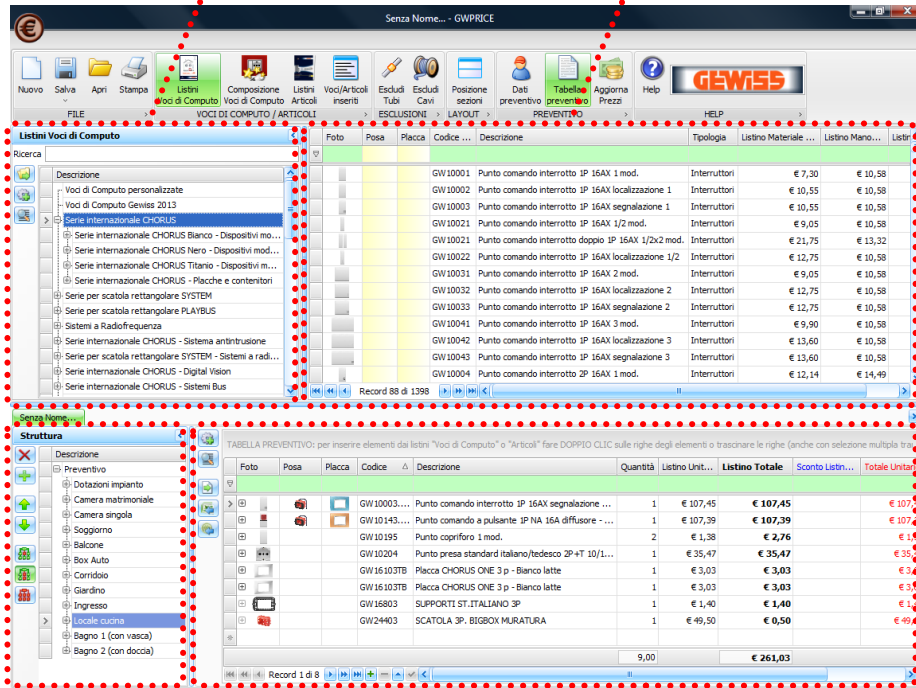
Senza Nome... - GWPRICE

Nuovo | Salva | Apri | Stampa | Listini Voci di Computo | Composizione Voci di Computo | Listini Articoli | Voci/Articoli inseriti | Escludi Tubi | Escludi Cavi | Posizione sezioni | Dati preventivo | Tabella preventivo | Aggiorna Prezzi | Help
FILE | VOCI DI COMPUTO / ARTICOLI | ESCLUSIONI | LAYOUT | PREVENTIVO | HELP

GEWISS

Listini Voci di Computo
Ricerca

Descrizione
Voci di Computo personalizzate
Voci di Computo Gewiss 2013
Serie internazionale CHORUS
Serie internazionale CHORUS Bianco - Dispositivi mo...
Serie internazionale CHORUS Nero - Dispositivi mod...
Serie internazionale CHORUS Titanio - Dispositivi m...
Serie internazionale CHORUS - Placche e contenitori
Serie per scatola rettangolare SYSTEM
Serie per scatola rettangolare PLAYBUS
Sistemi a Radiofrequenza
Serie internazionale CHORUS - Sistema antintrusione
Serie per scatola rettangolare SYSTEM - Sistemi a radi...
Serie internazionale CHORUS - Digital Vision
Serie internazionale CHORUS - Sistemi Bus

| Foto | Posa | Placca | Codice ... | Descrizione | Tipologia | Listino Materiale ... | Listino Mano... |
|---|---|---|---|---|---|---|---|
| | | | GW10001 | Punto comando interrotto 1P 16AX 1 mod. | Interruttori | € 7,30 | € 10,58 |
| | | | GW10001 | Punto comando interrotto 1P 16AX localizzazione 1 | Interruttori | € 10,55 | € 10,58 |
| | | | GW10003 | Punto comando interrotto 1P 16AX segnalazione 1 | Interruttori | € 10,55 | € 10,58 |
| | | | GW10021 | Punto comando interrotto 1P 16AX 1/2 mod. | Interruttori | € 9,05 | € 10,58 |
| | | | GW10021 | Punto comando interrotto doppio 1P 16AX 1/2x2 mod. | Interruttori | € 21,75 | € 13,32 |
| | | | GW10022 | Punto comando interrotto 1P 16AX localizzazione 1/2 | Interruttori | € 12,75 | € 10,58 |
| | | | GW10031 | Punto comando interrotto 1P 16AX 2 mod. | Interruttori | € 9,05 | € 10,58 |
| | | | GW10032 | Punto comando interrotto 1P 16AX localizzazione 2 | Interruttori | € 12,75 | € 10,58 |
| | | | GW10033 | Punto comando interrotto 1P 16AX segnalazione 2 | Interruttori | € 12,75 | € 10,58 |
| | | | GW10041 | Punto comando interrotto 1P 16AX 3 mod. | Interruttori | € 9,90 | € 10,58 |
| | | | GW10042 | Punto comando interrotto 1P 16AX localizzazione 3 | Interruttori | € 13,60 | € 10,58 |
| | | | GW10043 | Punto comando interrotto 1P 16AX segnalazione 3 | Interruttori | € 13,60 | € 10,58 |
| | | | GW10004 | Punto comando interrotto 2P 16AX 1 mod. | Interruttori | € 12,14 | € 14,49 |

Record 88 di 1398

Senza Nome...

Struttura
Descrizione
Preventivo
Dotazioni impianto
Camera matrimoniale
Camera singola
Soggiorno
Balcone
Box Auto
Corridoio
Giardino
Ingresso
Locale cucina
Bagno 1 (con vasca)
Bagno 2 (con doccia)

TABELLA PREVENTIVO: per inserire elementi dai listini "Voci di Computo" o "Articoli" fare DOPPIO CLIC sulle righe degli elementi o trascinare le righe (anche con selezione multipla tra

| Foto | Posa | Placca | Codice | Descrizione | Quantità | Listino Unit... | Listino Totale | Sconto Listin... | Totale Unitari |
|---|---|---|---|---|---|---|---|---|---|
| | | | GW10003.... | Punto comando interrotto 1P 16AX segnalazione ... | 1 | € 107,45 | € 107,45 | | € 107 |
| | | | GW10143.... | Punto comando a pulsante 1P NA 16A diffusore - ... | 1 | € 107,39 | € 107,39 | | € 107 |
| | | | GW10195 | Punto copriforo 1 mod. | 2 | € 1,38 | € 2,76 | | € 1, |
| | | | GW10204 | Punto presa standard italiano/tedesco 2P+T 10/1... | 1 | € 35,47 | € 35,47 | | € 35, |
| | | | GW16103TB | Placca CHORUS ONE 3 p - Bianco latte | 1 | € 3,03 | € 3,03 | | € 3, |
| | | | GW16103TB | Placca CHORUS ONE 3 p - Bianco latte | 1 | € 3,03 | € 3,03 | | € 3, |
| | | | GW16803 | SUPPORTI ST.ITALIANO 3P | 1 | € 1,40 | € 1,40 | | € 1, |
| | | | GW24403 | SCATOLA 3P. BIGBOX MURATURA | 1 | € 49,50 | € 0,50 | | € |
| | | | | | 9,00 | | € 261,03 | | |

Record 1 di 8